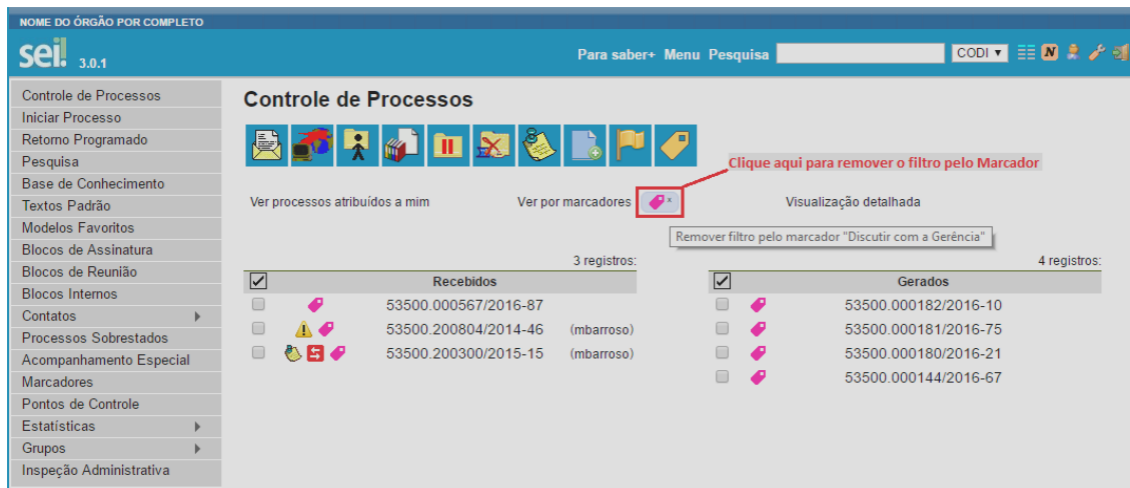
NOME DO ÓRGÃO POR COMPLETO

sei! 3.0.1

Para saber+ Menu Pesquisa CODI ▾

Controle de Processos
Iniciar Processo
Retorno Programado
Pesquisa
Base de Conhecimento
Textos Padrão
Modelos Favoritos
Blocos de Assinatura
Blocos de Reunião
Blocos Internos
Contatos
Processos Sobrestados
Acompanhamento Especial
Marcadores
Pontos de Controle
Estatísticas
Grupos
Inspeção Administrativa

Controle de Processos

Clique aqui para remover o filtro pelo Marcador

Ver processos atribuídos a mim

Ver por marcadores ×

Visualização detalhada

Remover filtro pelo marcador "Discutir com a Gerência"

3 registros:

| | | Recebidos | |
|---|---|---|---|
| | | 53500.000567/2016-87 | |
| | | 53500.200804/2014-46 | (mbarroso) |
| | | 53500.200300/2015-15 | (mbarroso) |

4 registros:

| | | Gerados |
|---|---|---|
| | | 53500.000182/2016-10 |
| | | 53500.000181/2016-75 |
| | | 53500.000180/2016-21 |
| | | 53500.000144/2016-67 |